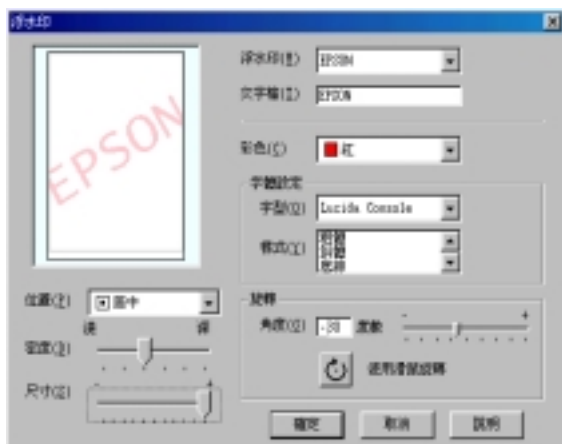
浮水印

EPSON

浮水印(型) EPSON
文字輸(工) EPSON

彩色(C) 紅

字體設定
字型(O) Lucida Console
樣式(Y) 標準 粗體 斜體 粗斜

位置(P) 置中
淺 深
密度(D)
尺寸(Z)
-
+

旋轉
角度(G) -30 度數
-
+
使用者旋轉

確定 取消 說明